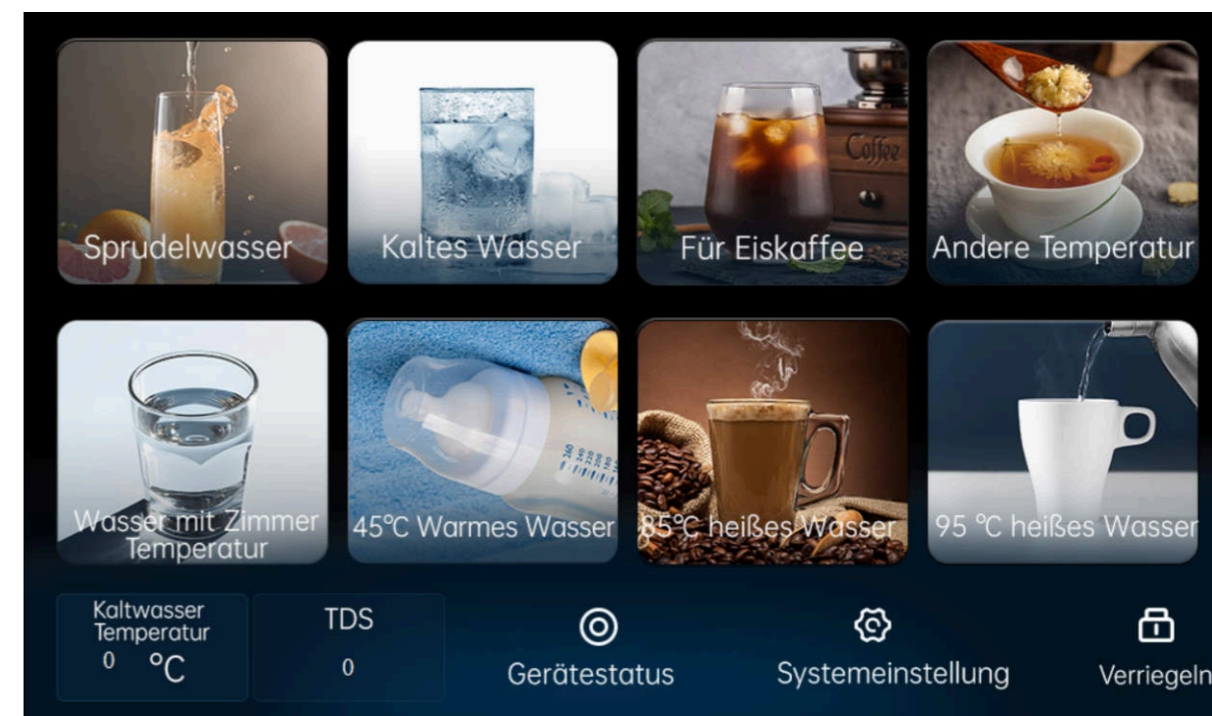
Coffee

Sprudelwasser

Kaltes Wasser

Für Eiskaffee

Andere Temperatur

Wasser mit Zimmer Temperatur

45°C Warmes Wasser

85°C heißes Wasser

95 °C heißes Wasser

Kaltwasser Temperatur
0 °C

TDS
0

Gerätestatus

Systemeinstellung

Verriegeln